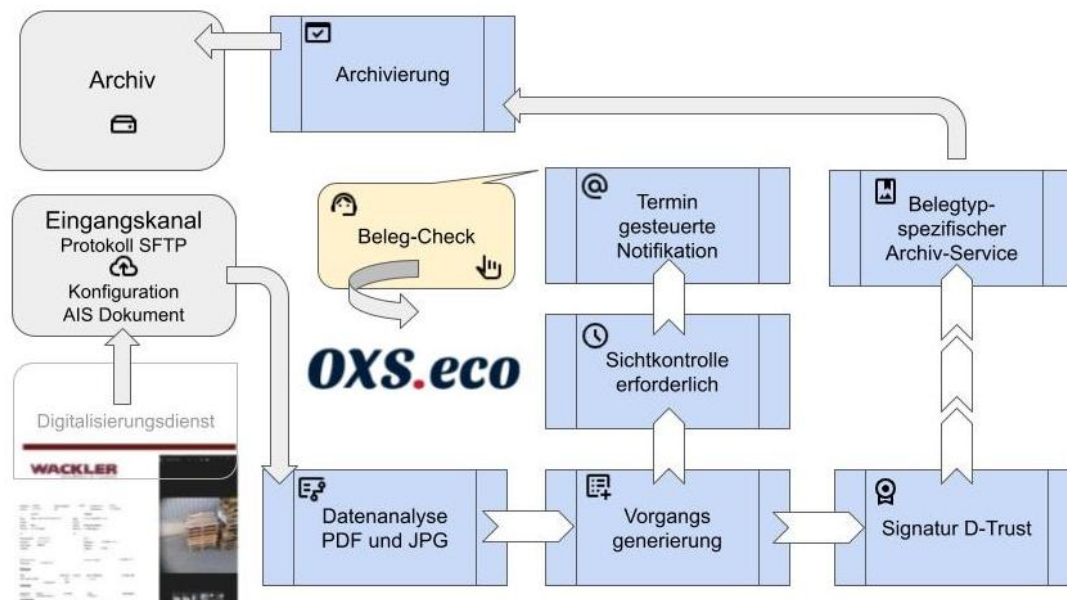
Archiv

Archivierung

Eingangskanal
Protokoll SFTP
Konfiguration
AIS Dokument

Beleg-Check

Termin gesteuerte Notifikation

Belegtyp-spezifischer Archiv-Service

OXS.eco

Sichtkontrolle erforderlich

Digitalisierungsdienst

WACKLER

Datenanalyse PDF und JPG

Vorgangs generierung

Signatur D-Trust